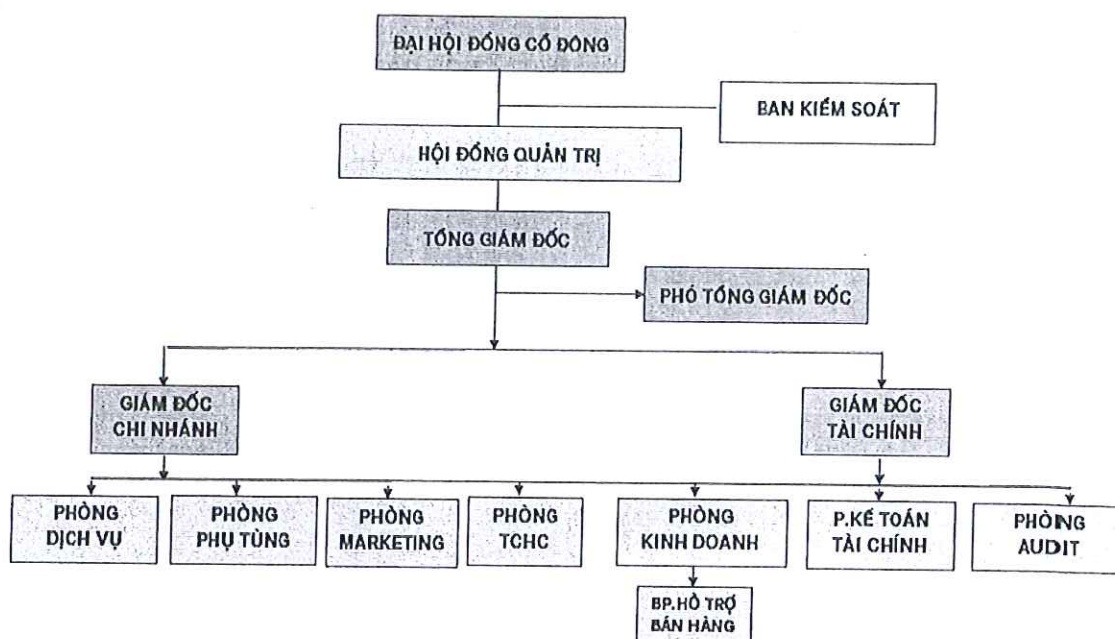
ĐẠI HỘI ĐỒNG CỔ ĐÔNG

BAN KIỂM SOÁT

HỘI ĐỒNG QUẢN TRỊ

TỔNG GIÁM ĐỐC

PHÓ TỔNG GIÁM ĐỐC

GIÁM ĐỐC CHI NHÁNH

GIÁM ĐỐC TÀI CHÍNH

PHÒNG DỊCH VỤ

PHÒNG PHỤ TÙNG

PHÒNG MARKETING

PHÒNG TCHC

PHÒNG KINH DOANH

P.KẾ TOÁN TÀI CHÍNH

PHÒNG AUDIT

BP.HỖ TRỢ BÁN HÀNG